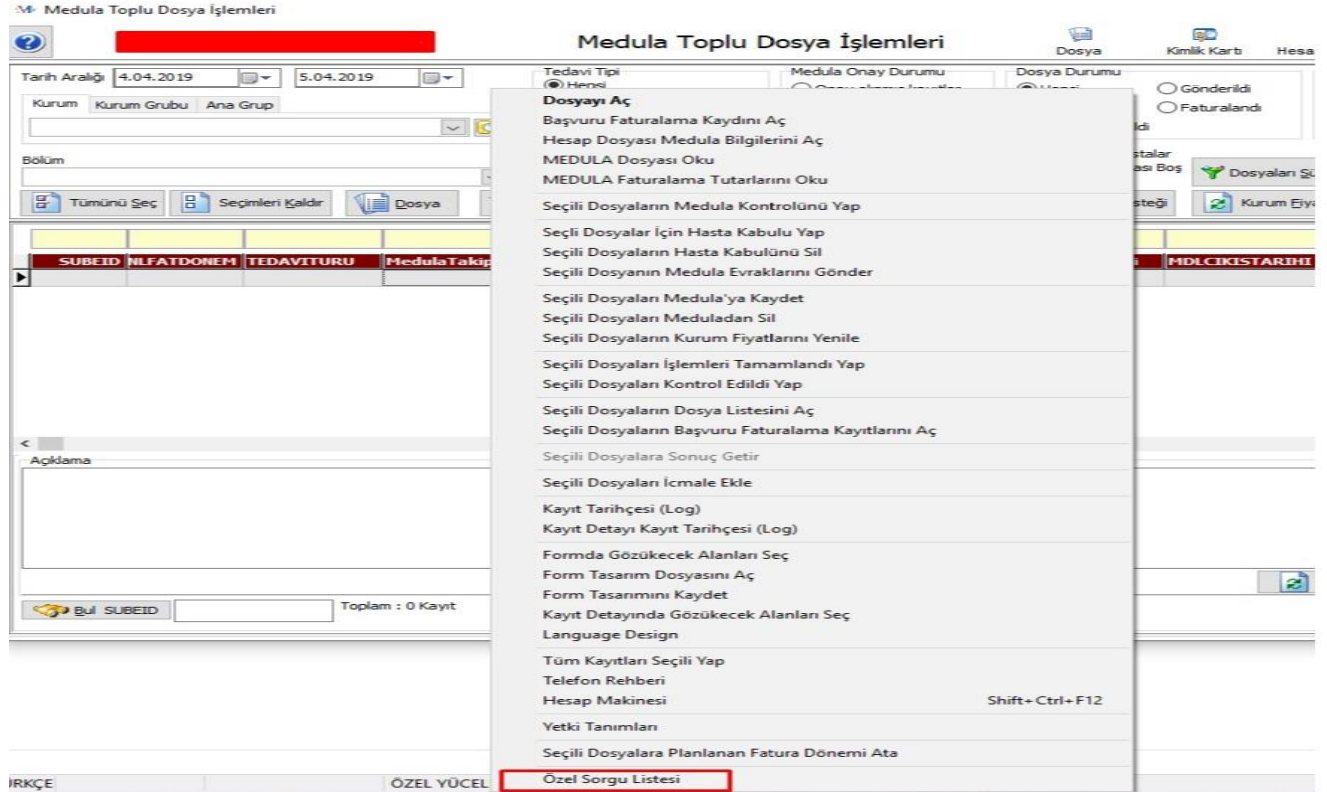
Medula Toplu Dosya İşlemleri

Medula Toplu Dosya İşlemleri

Dosya
Kimlik Kartı
Hesa

Tarih Aralığı 4.04.2019 5.04.2019

Tedavi Tipi
Hepsi

Medula Onay Durumu

Dosya Durumu
Gönderildi
Faturalandı

Kurum Kurum Grubu Ana Grup

Bölüm

Tümünü Seç
Seçimleri Kaldır
Dosya

Dosyaları Sü
Kurum Fiya

SUBEID NLFATDONEM TEDAVITURU MedulaTakip MDLCIKISTARIHI

Açıklama

Bul SUBEID
Toplam : 0 Kayıt

Dosyayı Aç
Başvuru Faturalama Kaydını Aç
Hesap Dosyası Medula Bilgilerini Aç
MEDULA Dosyası Oku
MEDULA Faturalama Tutarlarını Oku
Seçili Dosyaların Medula Kontrolünü Yap
Seçli Dosyalar İçin Hasta Kabulu Yap
Seçili Dosyaların Hasta Kabulünü Sil
Seçili Dosyanın Medula Evraklarını Gönder
Seçili Dosyaları Medula'ya Kaydet
Seçili Dosyaları Meduladan Sil
Seçili Dosyaların Kurum Fiyatlarını Yenile
Seçili Dosyaları İşlemleri Tamamlandı Yap
Seçili Dosyaları Kontrol Edildi Yap
Seçili Dosyaların Dosya Listesini Aç
Seçili Dosyaların Başvuru Faturalama Kayıtlarını Aç
Seçili Dosyalara Sonuç Getir
Seçili Dosyaları İcmale Ekle
Kayıt Tarihçesi (Log)
Kayıt Detayı Kayıt Tarihçesi (Log)
Formda Gözükecek Alanları Seç
Form Tasarım Dosyasını Aç
Form Tasarımını Kaydet
Kayıt Detayında Gözükecek Alanları Seç
Language Design
Tüm Kayıtları Seçili Yap
Telefon Rehberi
Hesap Makinesi Shift+Ctrl+F12
Yetki Tanımları
Seçili Dosyalara Planlanan Fatura Dönemi Ata
Özel Sorgu Listesi

IRKÇE
ÖZEL YÜCEL